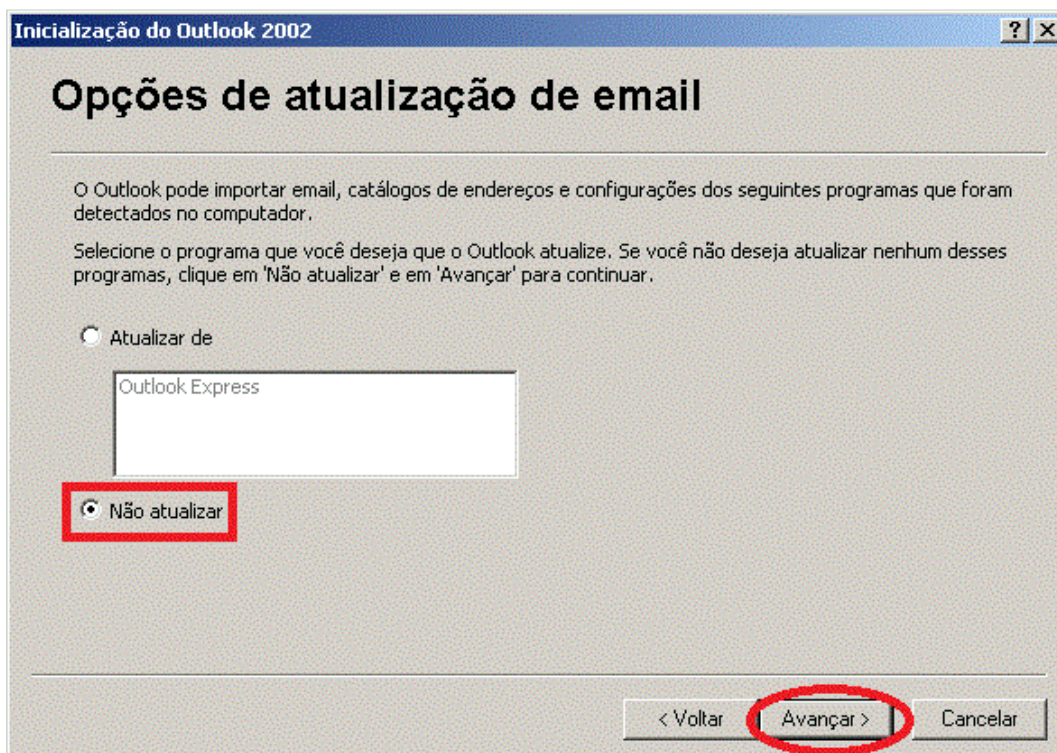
Inicialização do Outlook 2002

? X

Opções de atualização de email

O Outlook pode importar email, catálogos de endereços e configurações dos seguintes programas que foram detectados no computador.

Selecione o programa que você deseja que o Outlook atualize. Se você não deseja atualizar nenhum desses programas, clique em 'Não atualizar' e em 'Avançar' para continuar.

Atualizar de

Outlook Express

Não atualizar

< Voltar

Avançar >

Cancelar